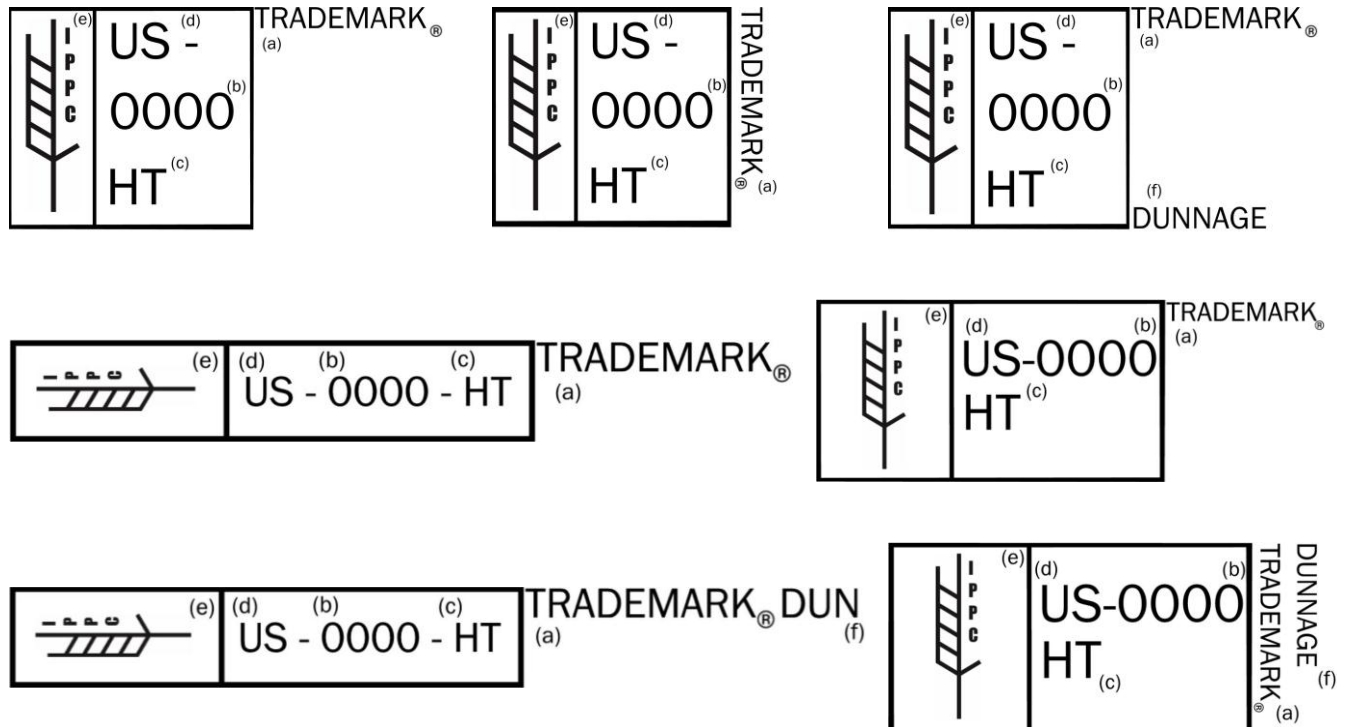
(e) IPPC
US (d) -
0000 (b)
HT (c)
TRADEMARK® (a)

(e) IPPC
US (d) -
0000 (b)
HT (c)
TRADEMARK® (a)

(e) IPPC
US (d) -
0000 (b)
HT (c)
TRADEMARK® (a)
(f) DUNNAGE

IPPC (e)
(d) (b) (c)
US - 0000 - HT
TRADEMARK® (a)

IPPC (e)
(d) (b)
US-0000
HT (c)
TRADEMARK® (a)

IPPC (e)
(d) (b) (c)
US - 0000 - HT
TRADEMARK® (a) DUN (f)

IPPC (e)
(d) (b)
US-0000
HT (c)
TRADEMARK® (a)
DUNNAGE (f)